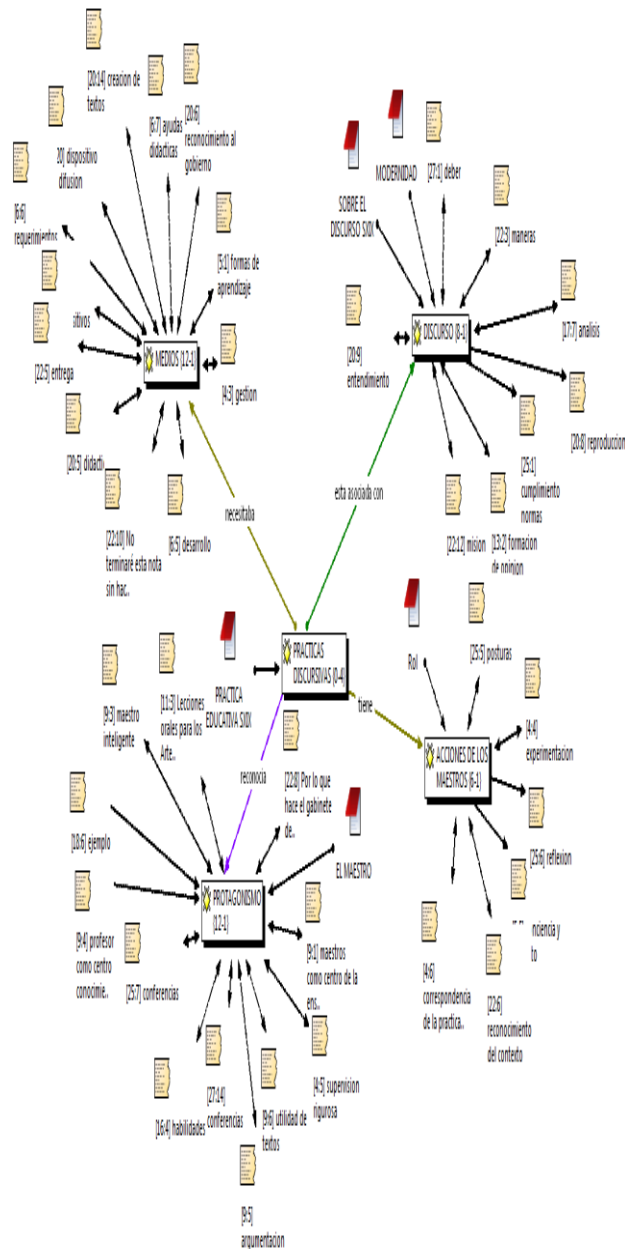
[20:14] creacion de textos

[6:7] ayudas didacticas

[20:6] reconocimiento al gobierno

20] dispositivo difusion

[6:6] requerimientos

[5:1] formas de aprendizaje

sitivos

MEDIOS {12-1}

[22:5] entrega

[4:3] gestion

[20:5] didacti

[22:10] No terminaré esta nota sin hac..

[6:5] desarrollo

necesitaba

MODERNIDAD

[27:1] deber

SOBRE EL DISCURSO SXIX

[22:3] maneras

DISCURSO {8-1}

[17:7] analisis

[20:9] entendimiento

[20:8] reproducion

esta asociada con

[25:1] cumplimiento normas

[22:12] mision

[13:2] formacion de opinion

PRACTICA EDUCATIVA SXIX

PRACTICAS DISCURSIVAS {0-4}

[11:3] Lecciones orales para los Arte..

[9:3] maestro inteligente

tiene

Rol

[25:5] posturas

[4:4] experimentacion

ACCIONES DE LOS MAESTROS {6-1}

reconocia

[22:8] Por lo que hace el gabinete de..

[18:6] ejemplo

EL MAESTRO

[25:6] reflexion

PROTAGONISMO {12-1}

ncienca y to

[9:4] profesor como centro conocimie..

[25:7] conferencias

[9:1] maestros como centro de la ens..

[4:6] correspondencia de la practica..

[22:6] reconocimiento del contexto

[27:14] conferencias

[4:5] supervision rigurosa

[16:4] habilidades

[9:6] utilidad de textos

[9:5] argumentacion